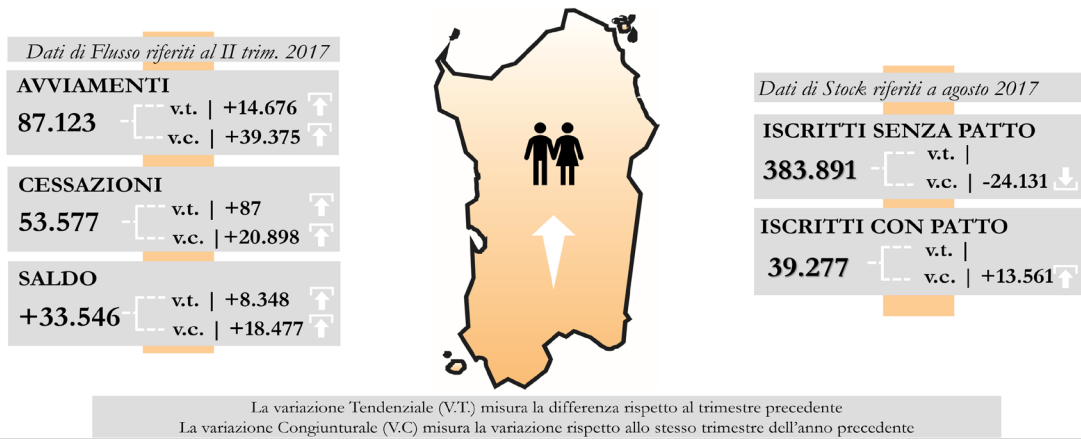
Dati di Flusso riferiti al II trim. 2017

AVVIAMENTI
87.123
v.t. | +14.676
v.c. | +39.375

CESSAZIONI
53.577
v.t. | +87
v.c. | +20.898

SALDO
+33.546
v.t. | +8.348
v.c. | +18.477

Dati di Stock riferiti a agosto 2017

ISCRITTI SENZA PATTO
383.891
v.t. |
v.c. | -24.131

ISCRITTI CON PATTO
39.277
v.t. |
v.c. | +13.561

La variazione Tendenziale (V.T.) misura la differenza rispetto al trimestre precedente
La variazione Congiunturale (V.C) misura la variazione rispetto allo stesso trimestre dell'anno precedente